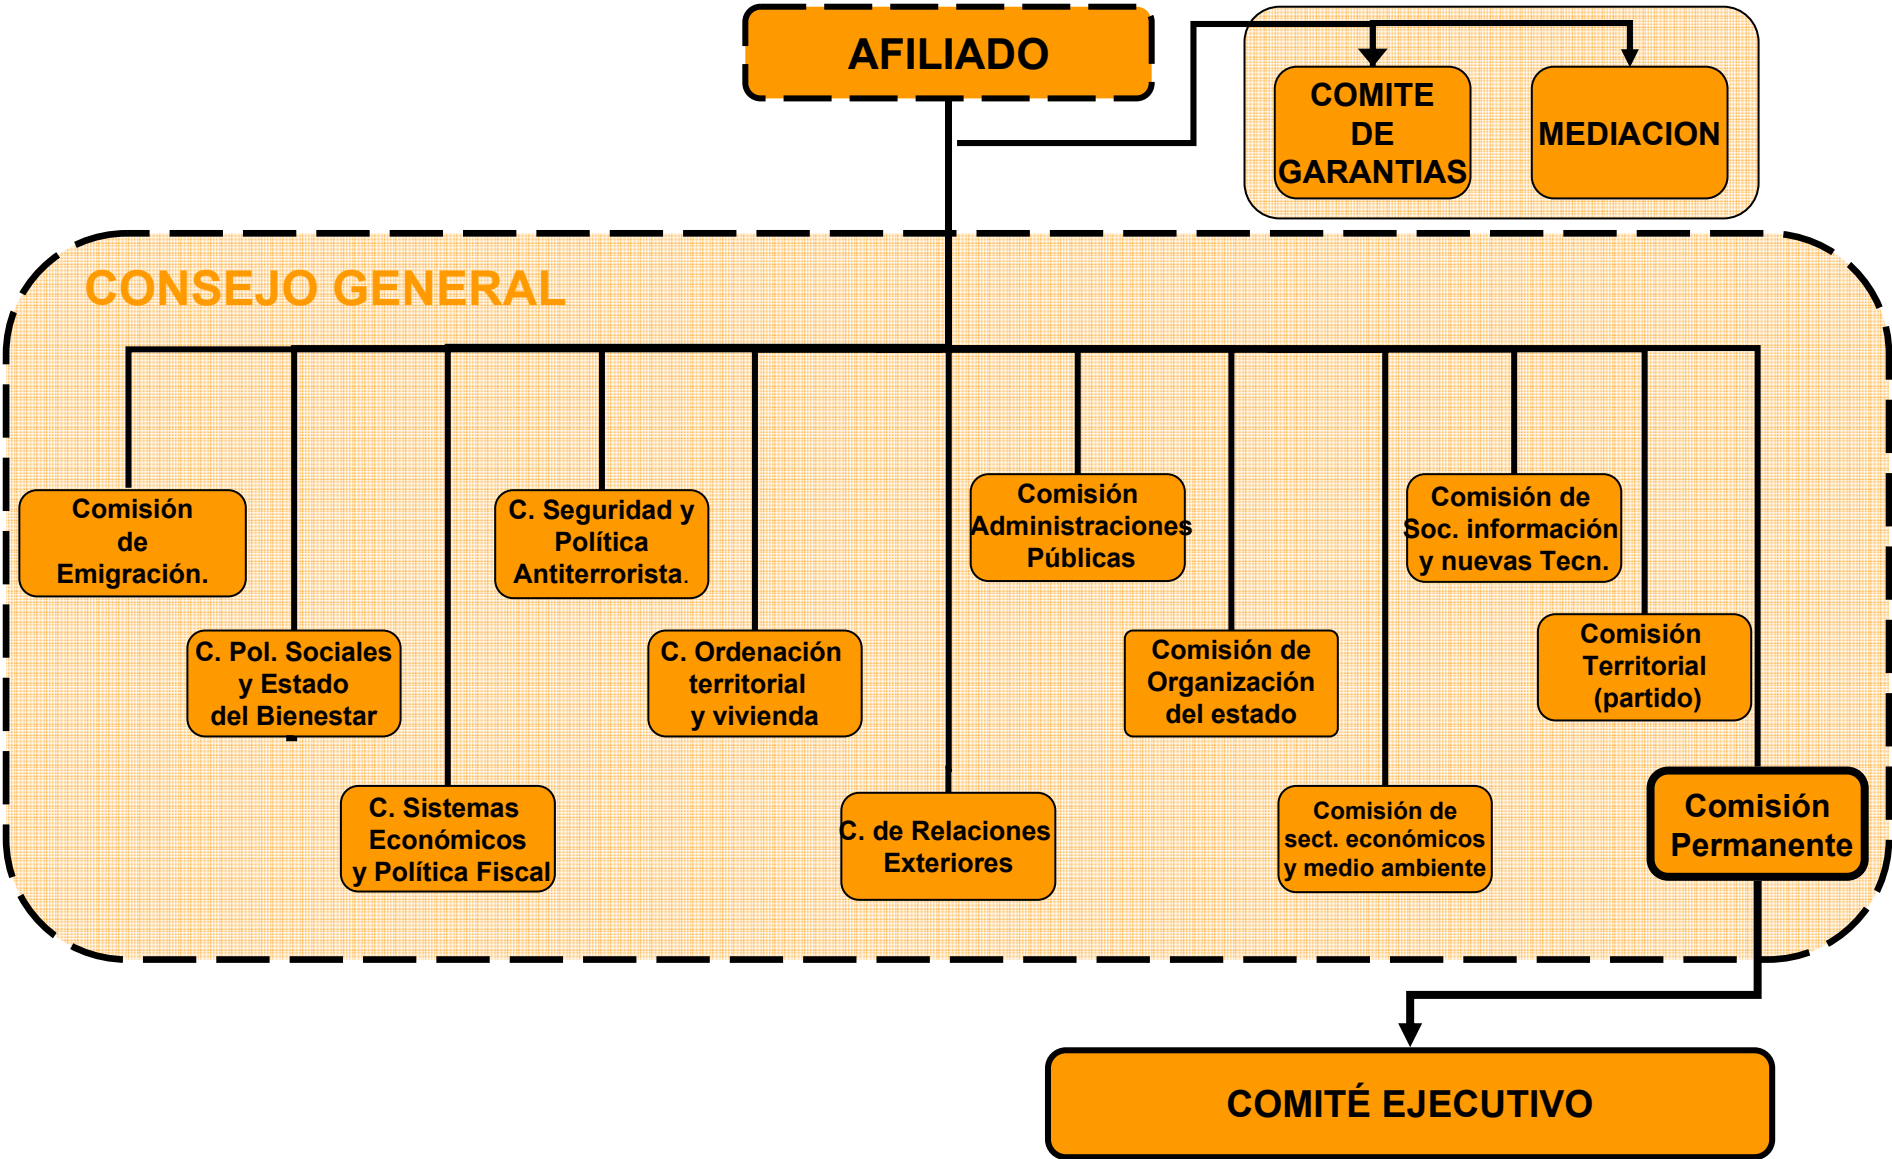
AFILIADO

COMITE DE GARANTIAS

MEDIACION

CONSEJO GENERAL

Comisión de Emigración.

C. Pol. Sociales y Estado del Bienestar

C. Sistemas Económicos y Política Fiscal

C. Seguridad y Política Antiterrorista.

C. Ordenación territorial y vivienda

C. de Relaciones Exteriores

Comisión Administraciones Públicas

Comisión de Organización del estado

Comisión de sect. económicos y medio ambiente

Comisión de Soc. información y nuevas Tecn.

Comisión Territorial (partido)

Comisión Permanente

COMITÉ EJECUTIVO